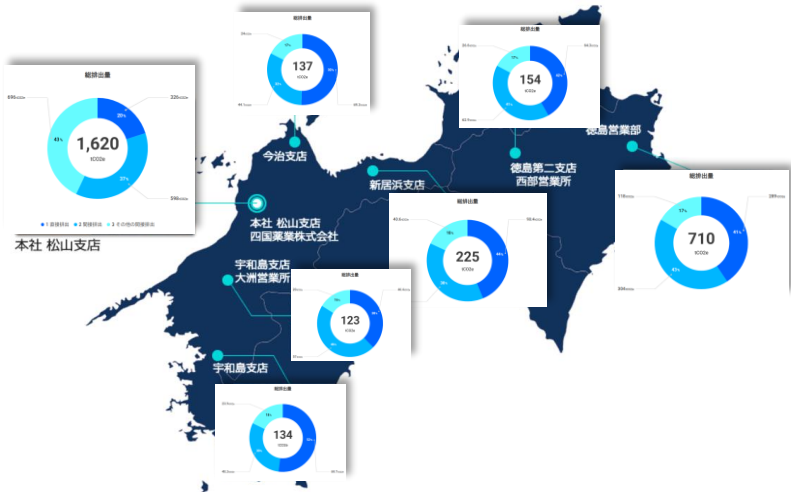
総排出量

1,620
tCO2e

20%
37%
43%

325tCO2e
596tCO2e
696tCO2e

● 1 直接排出 ● 2 間接排出 ● 3 その他の間接排出

本社 松山支店

総排出量
137
tCO2e

今治支店

総排出量
154
tCO2e

徳島第二支店
西部営業所

徳島営業部

新居浜支店

本社 松山支店
四国薬業株式会社

総排出量
225
tCO2e

総排出量
710
tCO2e

41%
43%
17%

宇和島支店
大洲営業所

総排出量
123
tCO2e

宇和島支店

総排出量
134
tCO2e